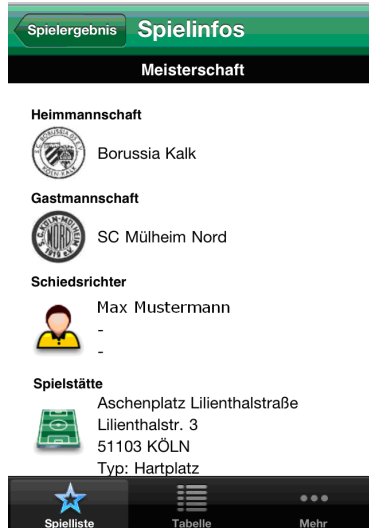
Spielergebnis Spielinfos

Meisterschaft

Heimmannschaft

Borussia Kalk

Gastmannschaft

SC Mülheim Nord

Schiedsrichter

Max Mustermann
-
-

Spielstätte

Aschenplatz Lilienthalstraße
Lilienthalstr. 3
51103 KÖLN
Typ: Hartplatz

Spielliste Tabelle Mehr